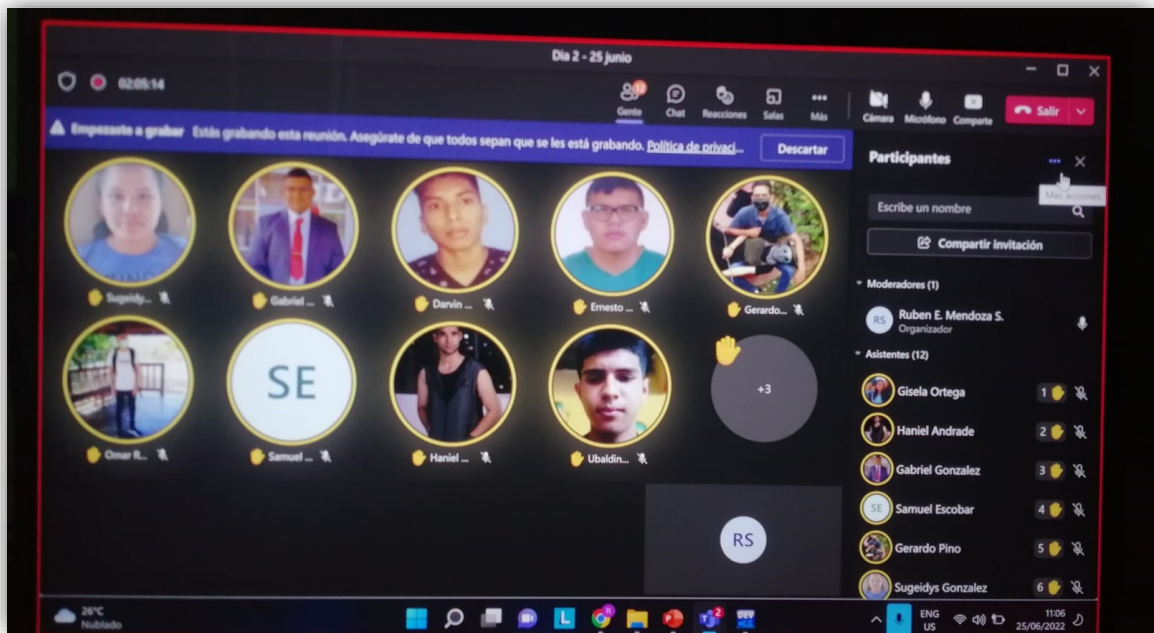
Día 2 - 25 junio

02:05:14

Gente Chat Reacciones Salas Más Cámara Micrófono Compartir Salir

Empezaste a grabar Estás grabando esta reunión. Asegúrate de que todos sepan que se les está grabando. Política de privaci... Descartar

Participantes

Más acciones

Escribe un nombre

Compartir invitación

Moderadores (1)

RS Ruben E. Mendoza S. Organizador

Asistentes (12)

Gisela Ortega 1

Haniel Andrade 2

Gabriel Gonzalez 3

SE Samuel Escobar 4

Gerardo Pino 5

Sugeidys Gonzalez 6

Sugeidy...

Gabriel ...

Darvin ...

Ernesto ...

Gerardo...

Omar R...

SE

Samuel ...

Haniel ...

Ubaldin...

+3

RS

26°C Nublado

ENG US

11:06 25/06/2022